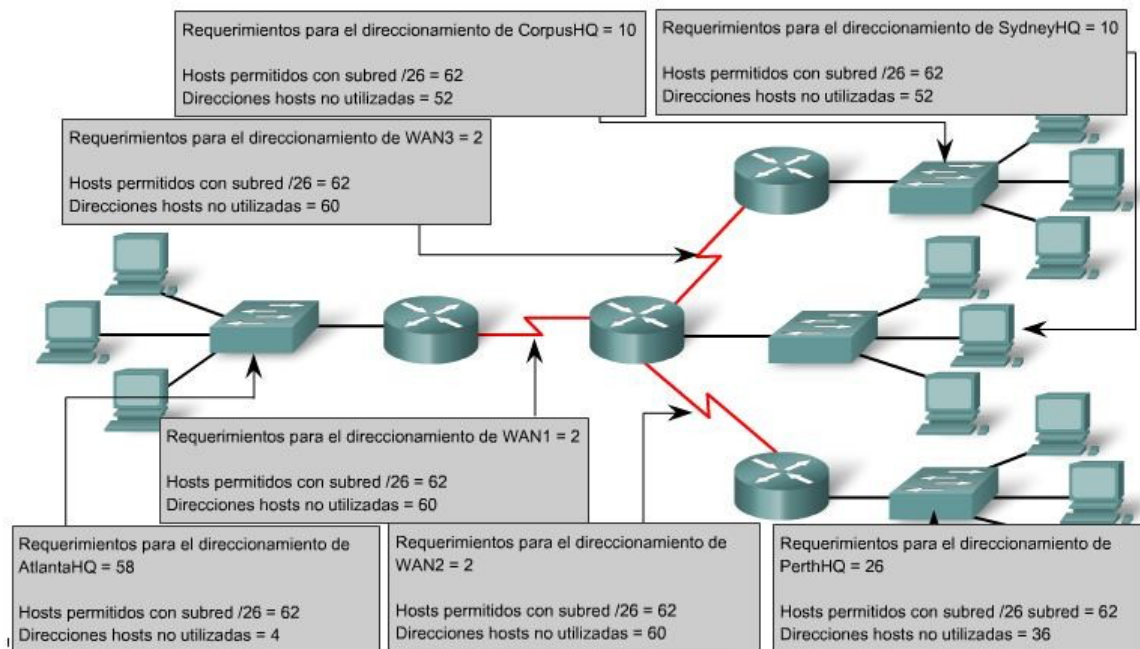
Requerimientos para el direccionamiento de CorpusHQ = 10

Hosts permitidos con subred /26 = 62
Direcciones hosts no utilizadas = 52

Requerimientos para el direccionamiento de SydneyHQ = 10

Hosts permitidos con subred /26 = 62
Direcciones hosts no utilizadas = 52

Requerimientos para el direccionamiento de WAN3 = 2

Hosts permitidos con subred /26 = 62
Direcciones hosts no utilizadas = 60

Requerimientos para el direccionamiento de WAN1 = 2

Hosts permitidos con subred /26 = 62
Direcciones hosts no utilizadas = 60

Requerimientos para el direccionamiento de AtlantaHQ = 58

Hosts permitidos con subred /26 = 62
Direcciones hosts no utilizadas = 4

Requerimientos para el direccionamiento de WAN2 = 2

Hosts permitidos con subred /26 = 62
Direcciones hosts no utilizadas = 60

Requerimientos para el direccionamiento de PerthHQ = 26

Hosts permitidos con subred /26 subred = 62
Direcciones hosts no utilizadas = 36